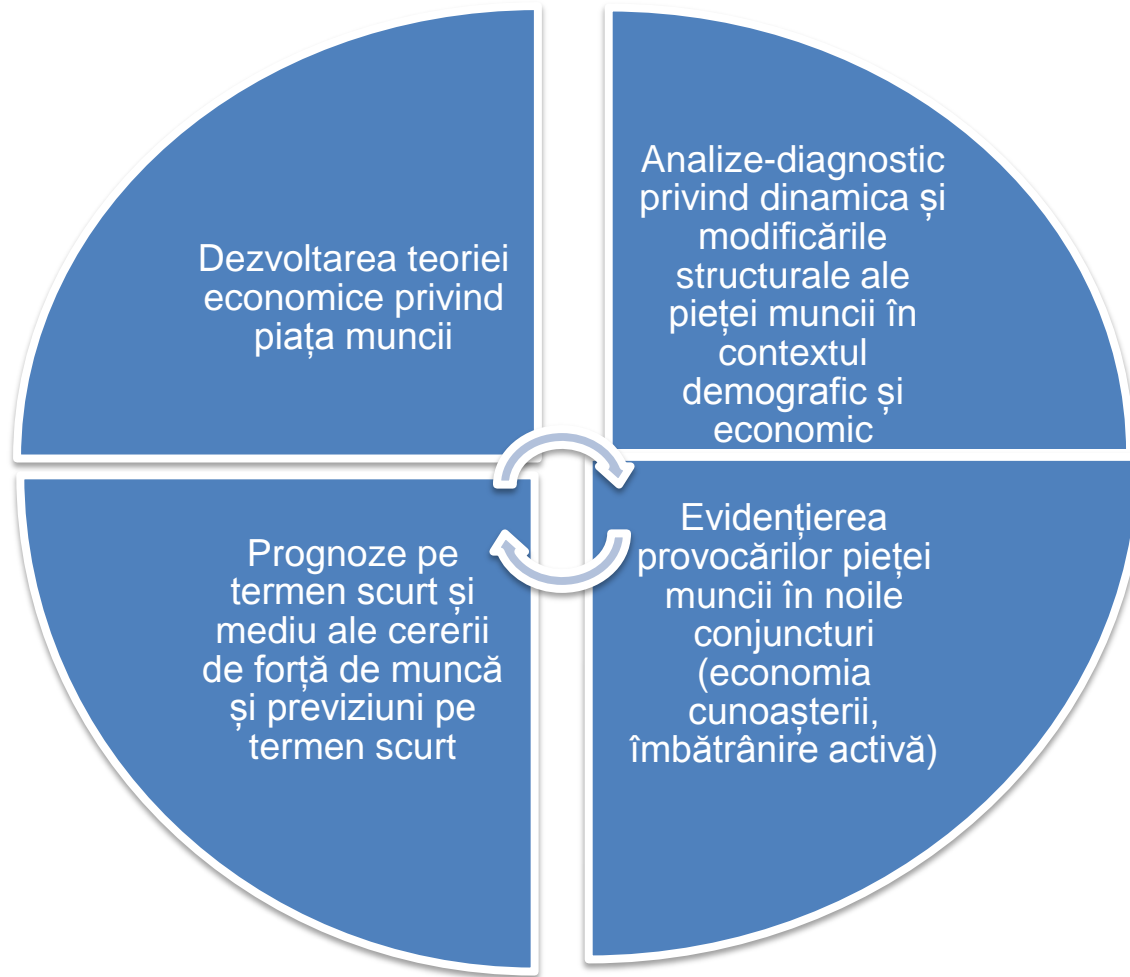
Dezvoltarea teoriei economice privind piața muncii

Analize-diagnostic privind dinamica și modificările structurale ale pieței muncii în contextul demografic și economic

Evidențierea provocărilor pieței muncii în noile conjuncturi (economia cunoașterii, îmbătrânire activă)

Prognoze pe termen scurt și mediu ale cererii de forță de muncă și previziuni pe termen scurt